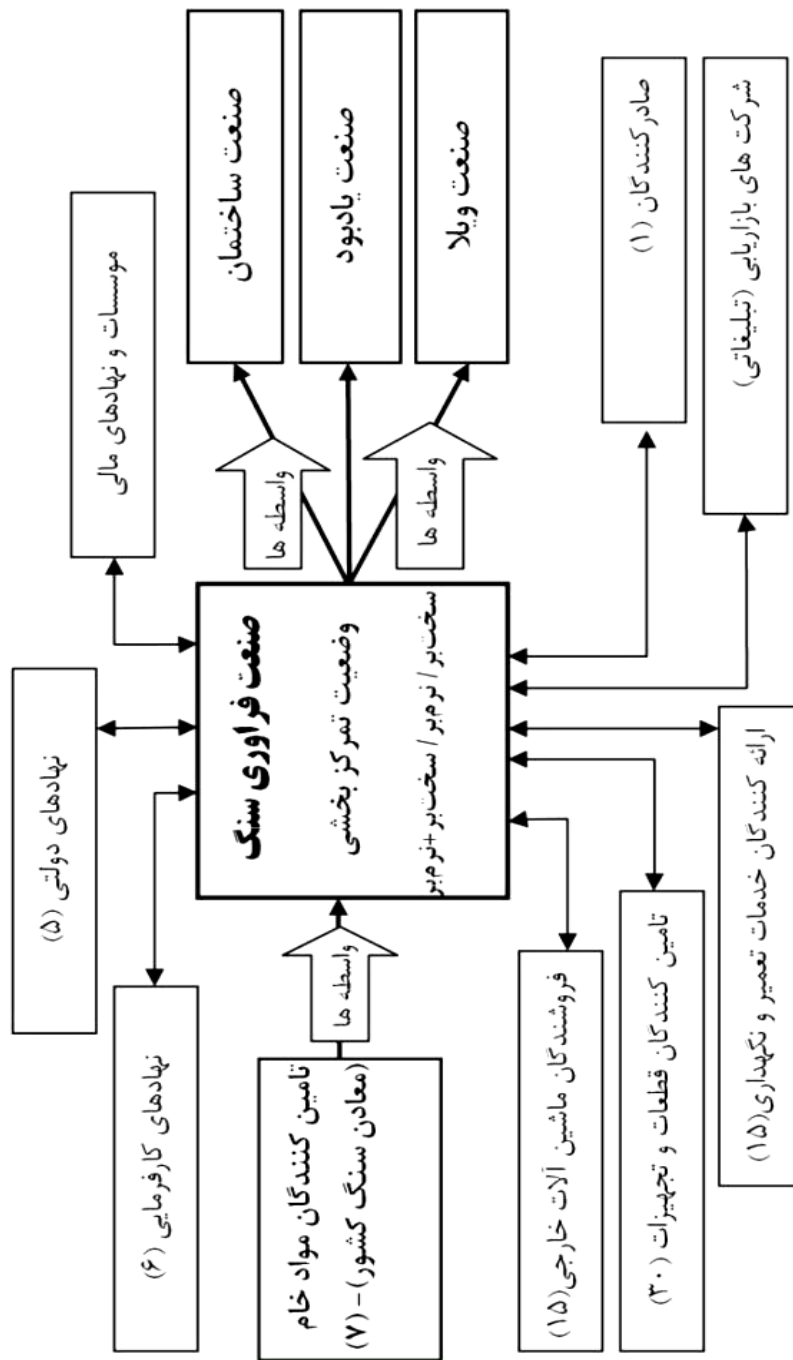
صنعت ساختمان

صنعت یادبود

صنعت ویلا

صادرکنندگان (۱)

شرکت های بازاریابی (تبلیغاتی)

موسسات و نهادهای مالی

واسطه ها

واسطه ها

صنعت فراوری سنگ

وضعیت تمرکز بخشی

سخت بر / نرم بر / سخت بر+نرم بر

نهادهای دولتی (۵)

نهادهای کارفرمایی (۶)

واسطه ها

تامین کنندگان مواد خام (معادن سنگ کشور)- (۷)

فروشندگان ماشین آلات خارجی(۱۵)

تامین کنندگان قطعات و تجهیزات (۳۰)

ارائه کنندگان خدمات تعمیر و نگهداری(۱۵)